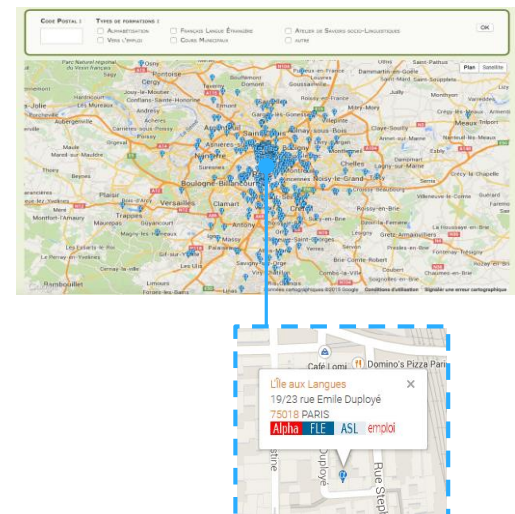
Code Postal : Types de formations :

Alphabétisation
Vers l'emploi
Français Langue Étrangère
Cours Municipaux
Atelier de Savoirs socio-Linguistiques
autre

OK

Plan Satellite

Parc Naturel régional du Vexin français
Pontoise
Cergy
Jouy-le-Moutier
Conflans-Sainte-Honorine
Sarcelles
Gonesse
Roissy-en-France
Dammartin-en-Goële
Mantes-la-Jolie
Les Mureaux
Poissy
Saint-Germain-en-Laye
Argenteuil
Saint-Denis
Nanterre
Aulnay-sous-Bois
Meaux
Maule
Chelles
Montreuil
Noisy-le-Grand
Plaisir
Versailles
Boulogne-Billancourt
Paris
Trappes
Guyancourt
Torcy
Chessy
Montfort-l'Amaury
Massy
Créteil
Roissy-en-Brie
Magny-les-Hameaux
Orly
Le Perray-en-Yvelines
Saint-Germain-lès-Arpajon
Évry
Brie-Comte-Robert
Rambouillet
Limours
Coulommiers
La Houssaye-en-Brie
Guignes
Mormant
Combs-la-Ville
Savigny
Gretz-Armainvilliers

Données cartographiques ©2015 Google Conditions d'utilisation Signaler une erreur cartographique

Café Lomi
Domino's Pizza Pari
L'Île aux Langues
19/23 rue Emile Duployé
75018 PARIS
Alpha FLE ASL emploi
Rue Step
Duployé
stine